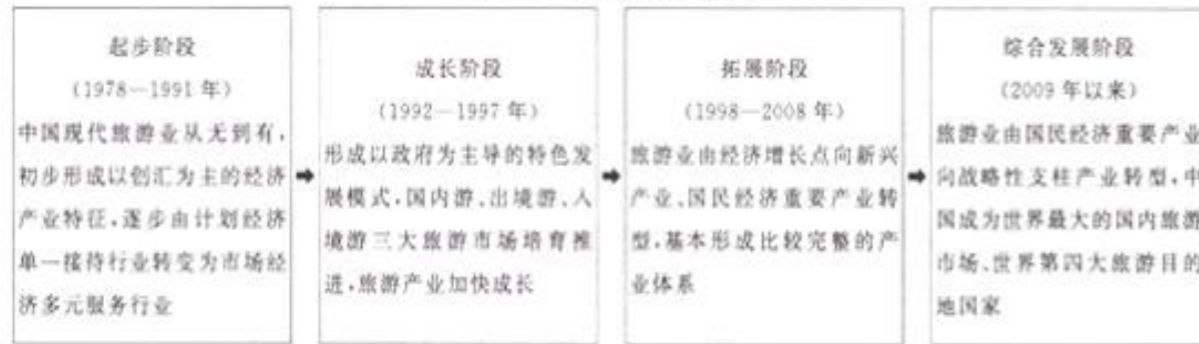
起步阶段
（1978—1991 年）
中国现代旅游业从无到有，初步形成以创汇为主的经济产业特征，逐步由计划经济单一接待行业转变为市场经济多元服务行业

成长阶段
（1992—1997 年）
形成以政府为主导的特色发展模式，国内游、出境游、入境游三大旅游市场培育推进，旅游产业加快成长

拓展阶段
（1998—2008 年）
旅游业由经济增长点向新兴产业、国民经济重要产业转型，基本形成比较完整的产业体系

综合发展阶段
（2009 年以来）
旅游业由国民经济重要产业向战略性支柱产业转型，中国成为世界最大的国内旅游市场、世界第四大旅游目的地国家